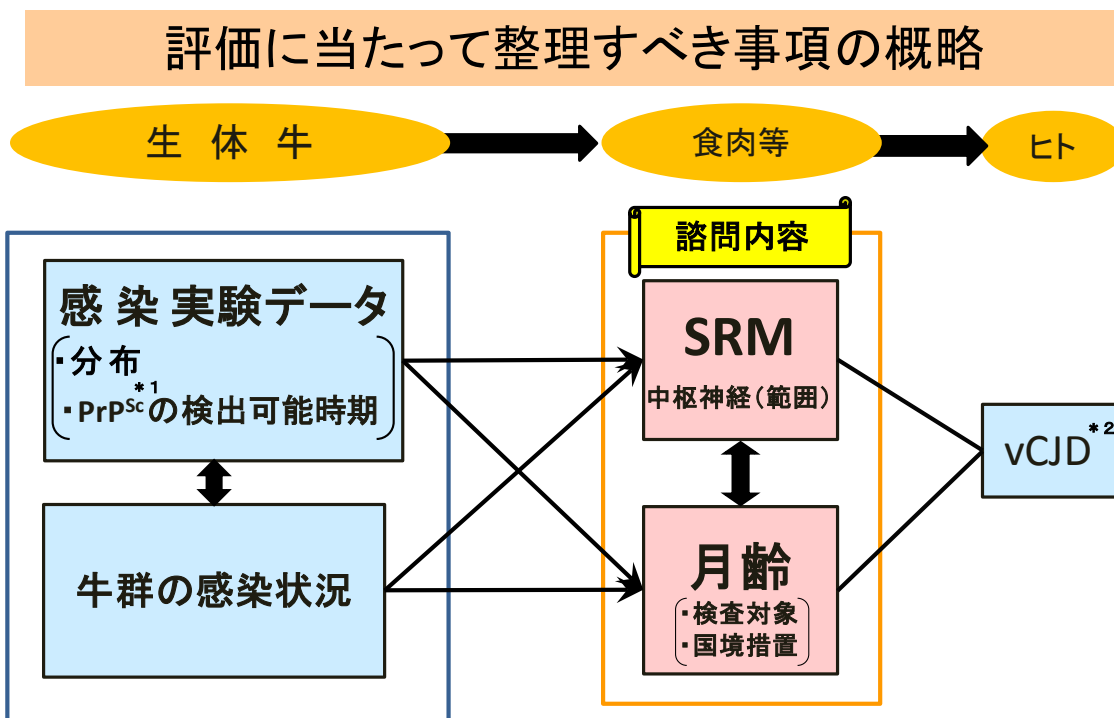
評価に当たって整理すべき事項の概略

生 体 牛

食肉等

ヒト

諮問内容

感 染 実験データ
・分 布
・PrP$^{Sc}$$^{*1}$の検出可能時期

牛群の感染状況

SRM
中枢神経(範囲)

月齢
・検査対象
・国境措置

vCJD$^{*2}$